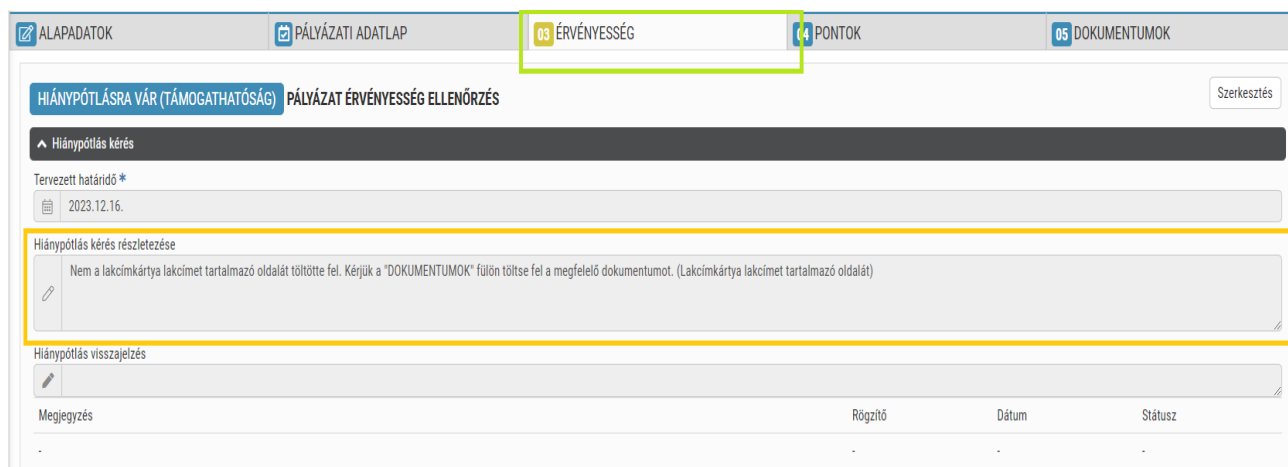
ALAPADATOK
PÁLYÁZATI ADATLAP
03 ÉRVÉNYESSÉG
04 PONTOK
05 DOKUMENTUMOK

HIÁNYPÓTLÁSRA VÁR (TÁMOGATHATÓSÁG) PÁLYÁZAT ÉRVÉNYESSÉG ELLENŐRZÉS

Szerkesztés

Hiánypótlás kérés

Tervezett határidő *
2023.12.16.

Hiánypótlás kérés részletezése
Nem a lakcímkártya lakcímet tartalmazó oldalát töltötte fel. Kérjük a "DOKUMENTUMOK" fülön töltse fel a megfelelő dokumentumot. (Lakcímkártya lakcímet tartalmazó oldalát)

Hiánypótlás visszajelzés

| Megjegyzés | Rögzítő | Dátum | Státusz |
|---|---|---|---|
| - | - | - | - |